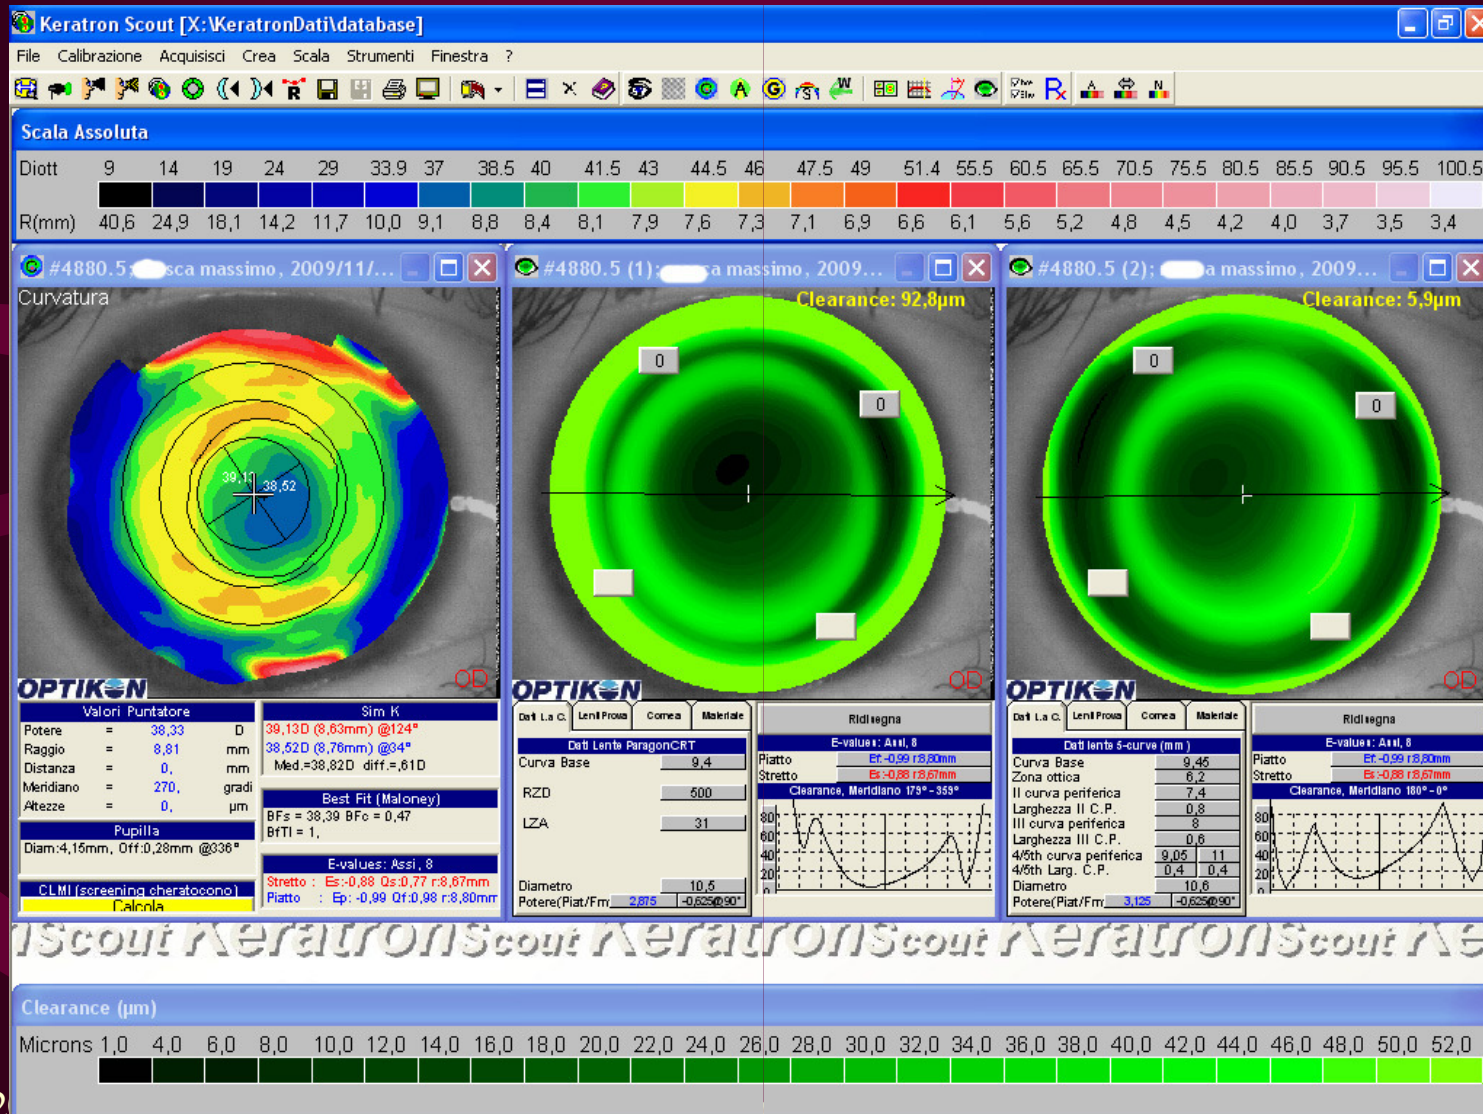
Keratron Scout [X:\KeratronDati\database]

File Calibrazione Acquisisci Crea Scala Strumenti Finestra ?

Scala Assoluta

| Diott | 9 | 14 | 19 | 24 | 29 | 33.9 | 37 | 38.5 | 40 | 41.5 | 43 | 44.5 | 46 | 47.5 | 49 | 51.4 | 55.5 | 60.5 | 65.5 | 70.5 | 75.5 | 80.5 | 85.5 | 90.5 | 95.5 | 100.5 |
|---|---|---|---|---|---|---|---|---|---|---|---|---|---|---|---|---|---|---|---|---|---|---|---|---|---|---|
| R(mm) | 40,6 | 24,9 | 18,1 | 14,2 | 11,7 | 10,0 | 9,1 | 8,8 | 8,4 | 8,1 | 7,9 | 7,6 | 7,3 | 7,1 | 6,9 | 6,6 | 6,1 | 5,6 | 5,2 | 4,8 | 4,5 | 4,2 | 4,0 | 3,7 | 3,5 | 3,4 |

#4880.5 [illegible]sca massimo, 2009/11/...

Curvatura

39,13 38,52

OD

OPTIKON

Valori Puntatore
Potere = 38,33 D
Raggio = 8,81 mm
Distanza = 0, mm
Meridiano = 270, gradi
Altezze = 0, µm

Pupilla
Diam:4,15mm, Off:0,28mm @336°

CLMI (screening cheratocono)
Calcola

Sim K
39,13D (8,63mm) @124°
38,52D (8,76mm) @34°
Med.=38,82D diff.=,61D

Best Fit (Maloney)
BFs = 38,39 BFc = 0,47
BfTI = 1,

E-values: Assi, 8
Stretto : Es:-0,88 Qs:0,77 r:8,67mm
Piatto : Ep: -0,99 Qf:0,98 r:8,80mm

#4880.5 (1): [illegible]a massimo, 2009...

Clearance: 92,8µm

0
0

OD

OPTIKON

Dati L.a C. Lenti Prova Cornea Materiale

Dati Lente ParagonCRT
Curva Base 9,4
RZD 500
LZA 31
Diametro 10,5
Potere(Piat/Fm 2,875 -0,625@90°

Ridisegna
E-values: Assi, 8
Piatto Ef:-0,99 r:8,80mm
Stretto Es:-0,88 r:8,67mm
Clearance, Meridiano 179° - 359°
80
60
40
20

#4880.5 (2): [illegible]a massimo, 2009...

Clearance: 5,9µm

0
0

OD

OPTIKON

Dati L.a C. Lenti Prova Cornea Materiale

Dati lente 5-curve (mm)
Curva Base 9,45
Zona ottica 6,2
II curva periferica 7,4
Larghezza II C.P. 0,8
III curva periferica 8
Larghezza III C.P. 0,6
4/5th curva periferica 9,05 11
4/5th Larg. C.P. 0,4 0,4
Diametro 10,6
Potere(Piat/Fm 3,125 -0,625@90°

Ridisegna
E-values: Assi, 8
Piatto Ef:-0,99 r:8,80mm
Stretto Es:-0,88 r:8,67mm
Clearance, Meridiano 180° - 0°
80
60
40
20

Scout Keratron Scout Keratron Scout Keratron Scout Ke

Clearance (µm)

Microns 1,0 4,0 6,0 8,0 10,0 12,0 14,0 16,0 18,0 20,0 22,0 24,0 26,0 28,0 30,0 32,0 34,0 36,0 38,0 40,0 42,0 44,0 46,0 48,0 50,0 52,0